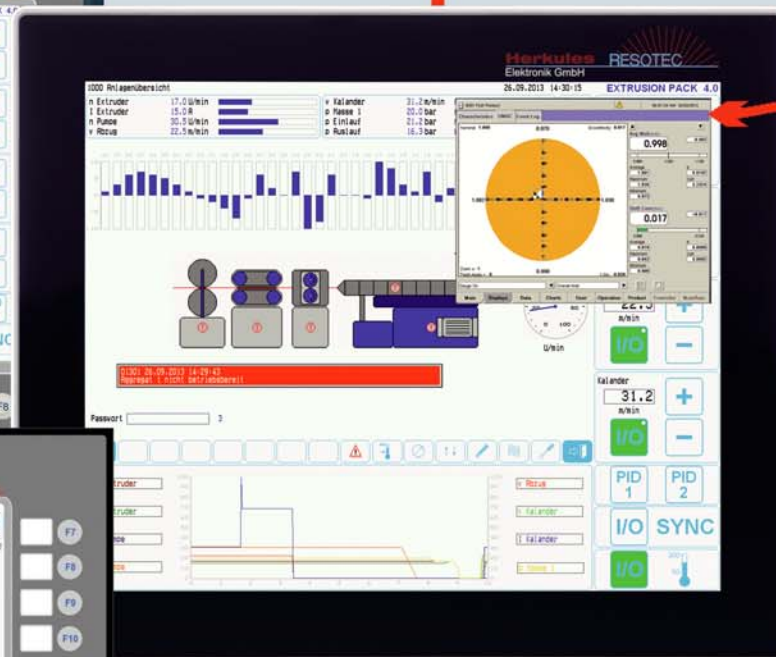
Herkules RESOTEC
Elektronik GmbH
EXTRUSION PACK 4.0

1000 Anlagenübersicht
26.09.2013 14:30:15

| | | |
|---|---|---|
| n Extruder | 17.0 | U/min |
| I Extruder | 15.0 | A |
| n Pumpe | 30.5 | U/min |
| v Abzug | 22.5 | m/min |

| | | |
|---|---|---|
| v Kalander | 31.2 | m/min |
| p Masse 1 | 20.0 | bar |
| p Einlauf | 31.2 | bar |
| p Auslauf | 16.3 | bar |

0.998
0.017

Main Statist Data Charts Trend Operation

0130: 26.09.2013 14:29:43
Aggregat 1 nicht betriebsbereit

U/min

22.5
m/min
I/O

Kalander
31.2
m/min
I/O

PID 1
PID 2
I/O SYNC
I/O

Passwort 3

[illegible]truder
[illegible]truder
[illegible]mpe
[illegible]mpe
v Abzug
v Kalander
I Kalander
n Pumpe

F7
F8
F9
F10
F8
NC